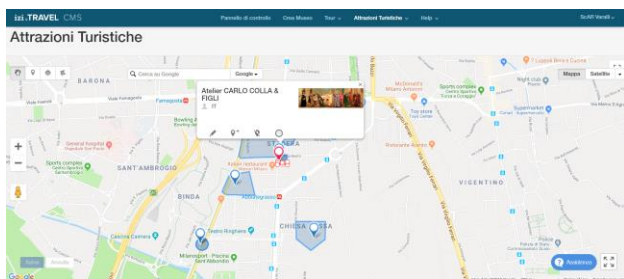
izi.TRAVEL CMS

Pannello di controllo Area Museo Tour Attrazioni Turistiche Help

Attrazioni Turistiche

Cerca su Google Google

Mappa Satellite

Atelier CARLO COLLA & FIGLI

BARONA

SANT'AMBROGIO

BINDA

VIGENTINO

CHIESA ROSSA

Assistenza